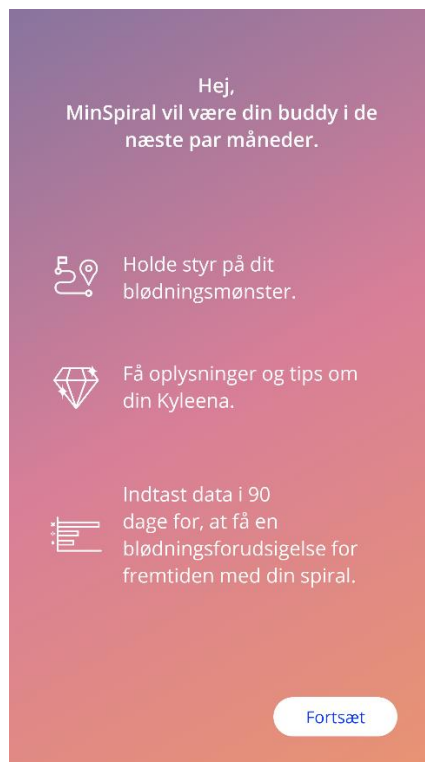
Hej,
MinSpiral vil være din buddy i de næste par måneder.

Holde styr på dit blødningsmønster.

Få oplysninger og tips om din Kyleena.

Indtast data i 90 dage for, at få en blødningsforudsigelse for fremtiden med din spiral.

Fortsæt